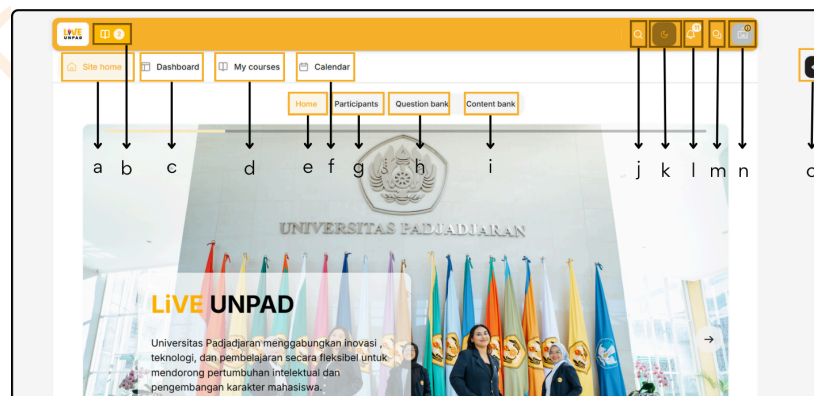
LiVE UNPAD

Site home
Dashboard
My courses
Calendar

Home
Participants
Question bank
Content bank

a b c d e f g h i j k l m n o

UNIVERSITAS PADJADJARAN

LiVE UNPAD

Universitas Padjadjaran menggabungkan inovasi, teknologi, dan pembelajaran secara fleksibel untuk mendorong pertumbuhan intelektual dan pengembangan karakter mahasiswa.